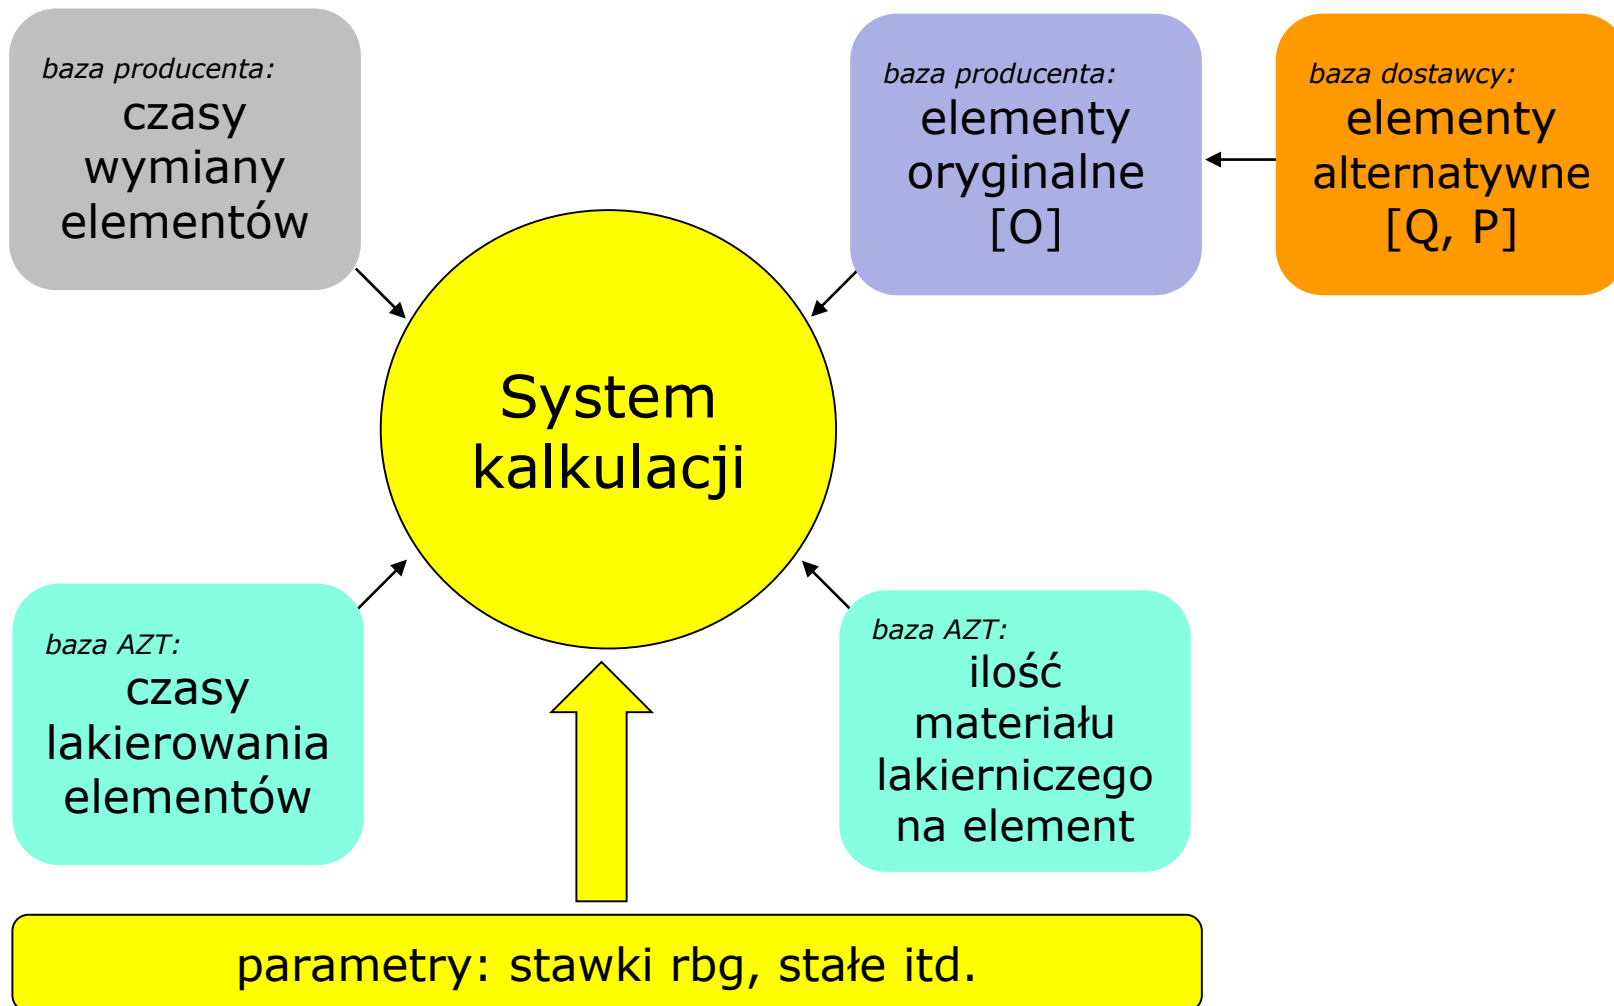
baza producenta:
czasy wymiany elementów

baza producenta:
elementy oryginalne [O]

baza dostawcy:
elementy alternatywne [Q, P]

System kalkulacji

baza AZT:
czasy lakierowania elementów

baza AZT:
ilość materiału lakierniczego na element

parametry: stawki rbg, stałe itd.